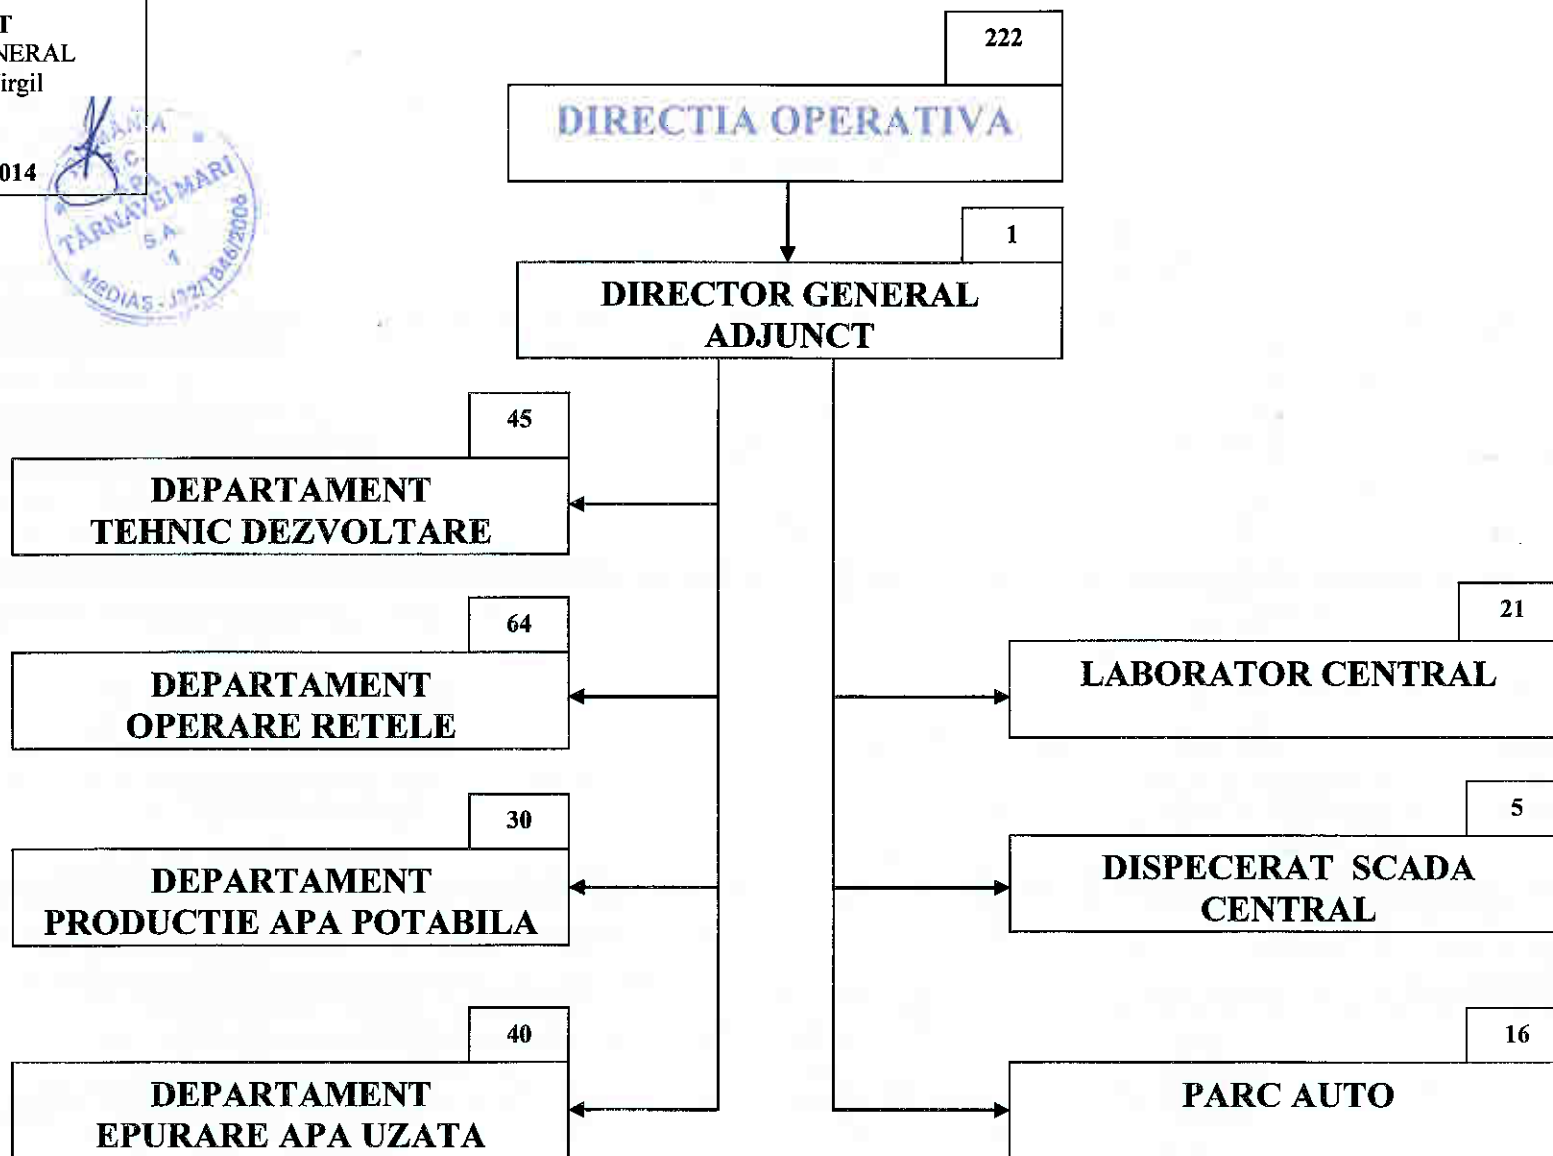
T
NERAL
irgil

014

ROMÂNIA
S.C.
APA
TÂRNAVEI MARI
S.A.
1
MEDIAS - J32/1846/2006

222
DIRECTIA OPERATIVA

1
DIRECTOR GENERAL ADJUNCT

45
DEPARTAMENT TEHNIC DEZVOLTARE

64
DEPARTAMENT OPERARE RETELE

30
DEPARTAMENT PRODUCTIE APA POTABILA

40
DEPARTAMENT EPURARE APA UZATA

21
LABORATOR CENTRAL

5
DISPECERAT SCADA CENTRAL

16
PARC AUTO